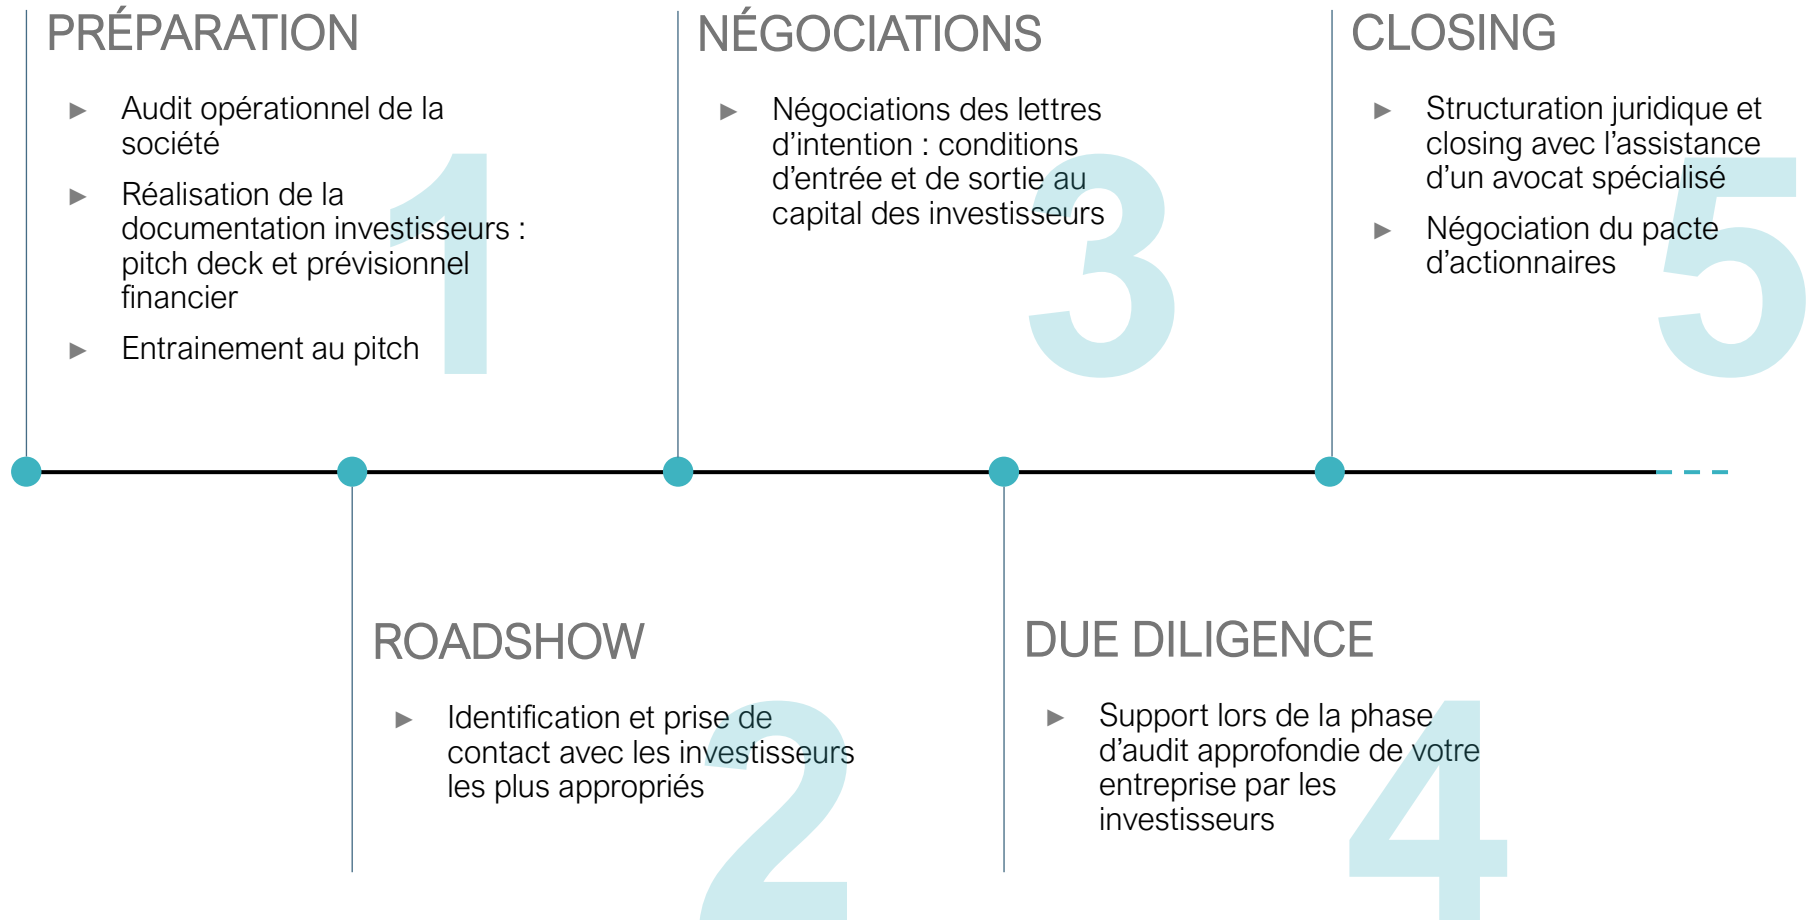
PRÉPARATION

1

► Audit opérationnel de la société

► Réalisation de la documentation investisseurs : pitch deck et prévisionnel financier

► Entrainement au pitch

NÉGOCIATIONS

3

► Négociations des lettres d'intention : conditions d'entrée et de sortie au capital des investisseurs

CLOSING

5

► Structuration juridique et closing avec l'assistance d'un avocat spécialisé

► Négociation du pacte d'actionnaires

ROADSHOW

2

► Identification et prise de contact avec les investisseurs les plus appropriés

DUE DILIGENCE

4

► Support lors de la phase d'audit approfondie de votre entreprise par les investisseurs